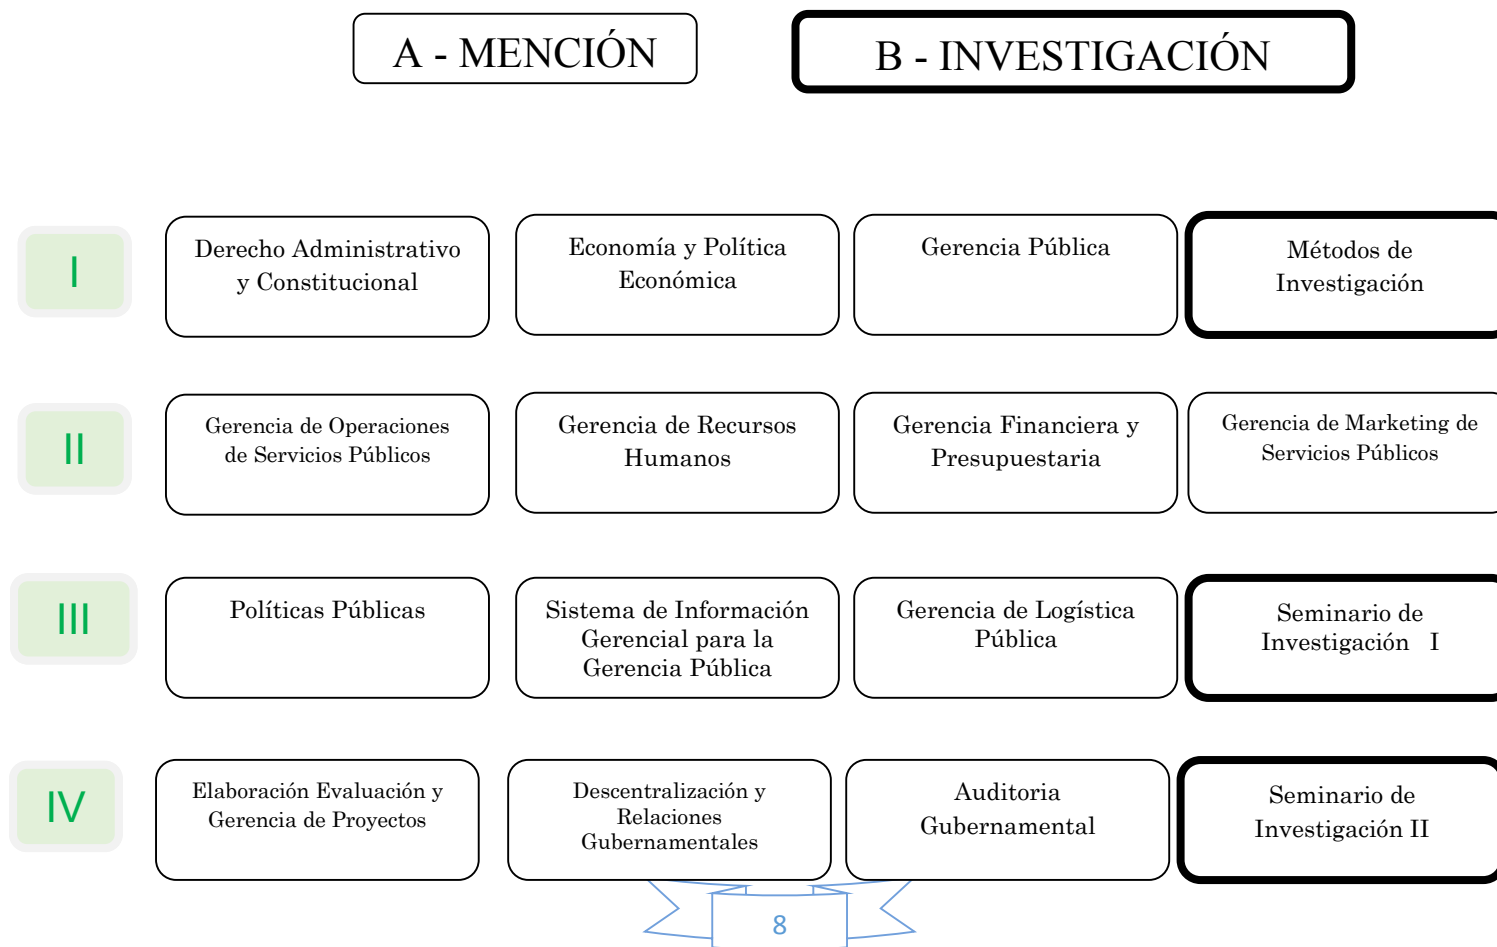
A - MENCIÓN

B - INVESTIGACIÓN

I

Derecho Administrativo y Constitucional

Economía y Política Económica

Gerencia Pública

Métodos de Investigación

II

Gerencia de Operaciones de Servicios Públicos

Gerencia de Recursos Humanos

Gerencia Financiera y Presupuestaria

Gerencia de Marketing de Servicios Públicos

III

Políticas Públicas

Sistema de Información Gerencial para la Gerencia Pública

Gerencia de Logística Pública

Seminario de Investigación I

IV

Elaboración Evaluación y Gerencia de Proyectos

Descentralización y Relaciones Gubernamentales

Auditoria Gubernamental

Seminario de Investigación II

8